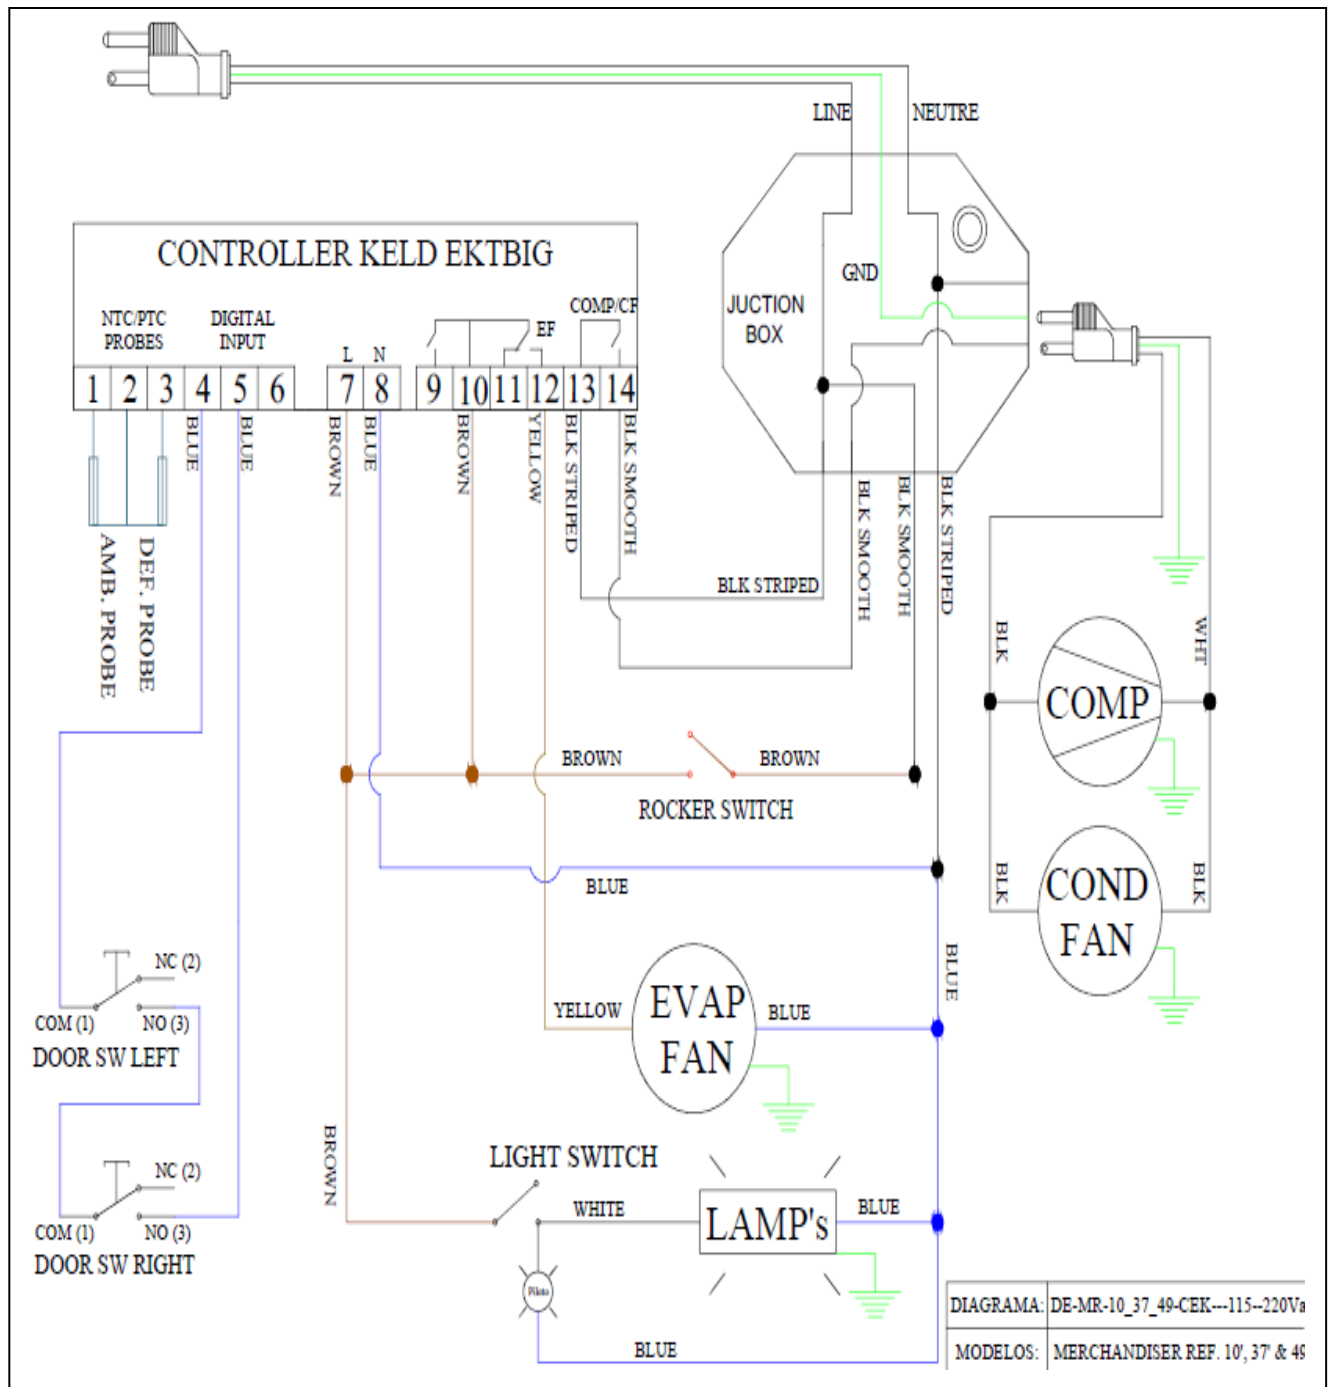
LINE
NEUTRE

CONTROLLER KELD EKTBIG

NTC/PTC PROBES
DIGITAL INPUT
L N
EF
COMP/CF
1 2 3 4 5 6 7 8 9 10 11 12 13 14

BLUE
BLUE
BROWN
BLUE
BROWN
YELLOW
BLK STRIPED
BLK SMOOTH

AMB. PROBE
DEF. PROBE

JUCTION BOX
GND

BLK STRIPED
BLK SMOOTH
BLK SMOOTH
BLK STRIPED

BLK
WHT
COMP

BROWN
BROWN
ROCKER SWITCH

BLUE

BLK
COND FAN
BLK

BLUE

NC (2)
COM (1)
NO (3)
DOOR SW LEFT

YELLOW
EVAP FAN
BLUE

NC (2)
COM (1)
NO (3)
DOOR SW RIGHT

BROWN
LIGHT SWITCH
WHITE
LAMP's
BLUE
Piloto
BLUE

| DIAGRAMA: | DE-MR-10_37_49-CEK---115--220Va |
|---|---|
| MODELOS: | MERCHANDISER REF. 10', 37' & 49 |